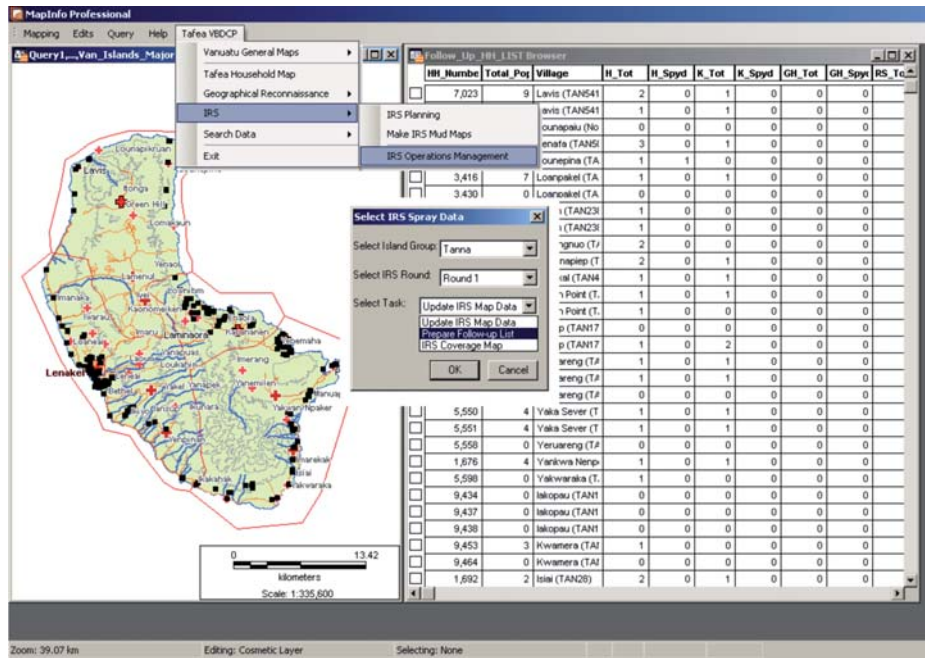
MapInfo Professional

Mapping Edits Query Help Tafea VBDCP

Query1,...,Van_Islands_Major

Vanuatu General Maps
Tafea Household Map
Geographical Reconnaissance
IRS
Search Data
Exit

IRS Planning
Make IRS Mud Maps
IRS Operations Management

Follow_Up_HH_LIST Browser

| | HH_Numbe | Total_Pop | Village | H_Tot | H_Spyd | K_Tot | K_Spyd | GH_Tot | GH_Spyd | RS_To |
|---|---|---|---|---|---|---|---|---|---|---|
| | 7,023 | 9 | Lavis (TAN541 | 2 | 0 | 1 | 0 | 0 | 0 | |
| | | | avis (TAN541 | 1 | 0 | 1 | 0 | 0 | 0 | |
| | | | ounapaiu (No | 0 | 0 | 0 | 0 | 0 | 0 | |
| | | | enafa (TAN5 | 3 | 0 | 1 | 0 | 0 | 0 | |
| | | | ounepina (TA | 1 | 1 | 0 | 0 | 0 | 0 | |
| | 3,416 | 7 | Loanpakel (TA | 1 | 0 | 1 | 0 | 0 | 0 | |
| | 3,430 | 0 | Loanpakel (TA | 0 | 0 | 0 | 0 | 0 | 0 | |
| | | | (TAN23 | 1 | 0 | 0 | 0 | 0 | 0 | |
| | | | (TAN23 | 1 | 0 | 1 | 0 | 0 | 0 | |
| | | | gnuo (T | 2 | 0 | 0 | 0 | 0 | 0 | |
| | | | napiep (T | 2 | 0 | 1 | 0 | 0 | 0 | |
| | | | al (TAN4 | 1 | 0 | 1 | 0 | 0 | 0 | |
| | | | Point (T | 1 | 0 | 1 | 0 | 0 | 0 | |
| | | | Point (T | 1 | 0 | 0 | 0 | 0 | 0 | |
| | | | p (TAN17 | 0 | 0 | 0 | 0 | 0 | 0 | |
| | | | p (TAN17 | 1 | 0 | 2 | 0 | 0 | 0 | |
| | | | areng (T | 1 | 0 | 1 | 0 | 0 | 0 | |
| | | | areng (T | 1 | 0 | 1 | 0 | 0 | 0 | |
| | | | areng (T | 0 | 0 | 0 | 0 | 0 | 0 | |
| | 5,550 | 4 | Yaka Sever (T | 1 | 0 | 1 | 0 | 0 | 0 | |
| | 5,551 | 4 | Yaka Sever (T | 1 | 0 | 1 | 0 | 0 | 0 | |
| | 5,558 | 0 | Yeruareng (T | 0 | 0 | 0 | 0 | 0 | 0 | |
| | 1,676 | 4 | Yankwa Nenp | 1 | 0 | 1 | 0 | 0 | 0 | |
| | 5,598 | 0 | Yakwaraka (T | 1 | 0 | 0 | 0 | 0 | 0 | |
| | 9,434 | 0 | Iakopau (TAN1 | 0 | 0 | 0 | 0 | 0 | 0 | |
| | 9,437 | 0 | Iakopau (TAN1 | 0 | 0 | 0 | 0 | 0 | 0 | |
| | 9,438 | 0 | Iakopau (TAN1 | 0 | 0 | 0 | 0 | 0 | 0 | |
| | 9,453 | 3 | Kwamera (TA | 1 | 0 | 1 | 0 | 0 | 0 | |
| | 9,464 | 0 | Kwamera (TA | 0 | 0 | 0 | 0 | 0 | 0 | |
| | 1,692 | 2 | Isiai (TAN28) | 2 | 0 | 1 | 0 | 0 | 0 | |

Select IRS Spray Data
Select Island Group: Tanna
Select IRS Round: Round 1
Select Task: Update IRS Map Data
Update IRS Map Data
Prepare Follow-up List
IRS Coverage Map
OK Cancel

Lounapikruan Lavis Ilonga Green Hill Loukakin Yenaoi Lamenu Imanaka Iwarau Kaonemeten Imaru Laminaora Loukatai Lenakel Imerang Yanemilen Ipemaha Ianulu Yakuen Npaker Imaki Narekak Isiai Yakwaraka Kwakak

0 13.42
kilometers
Scale: 1:335,600

Zoom: 39.07 km Editing: Cosmetic Layer Selecting: None